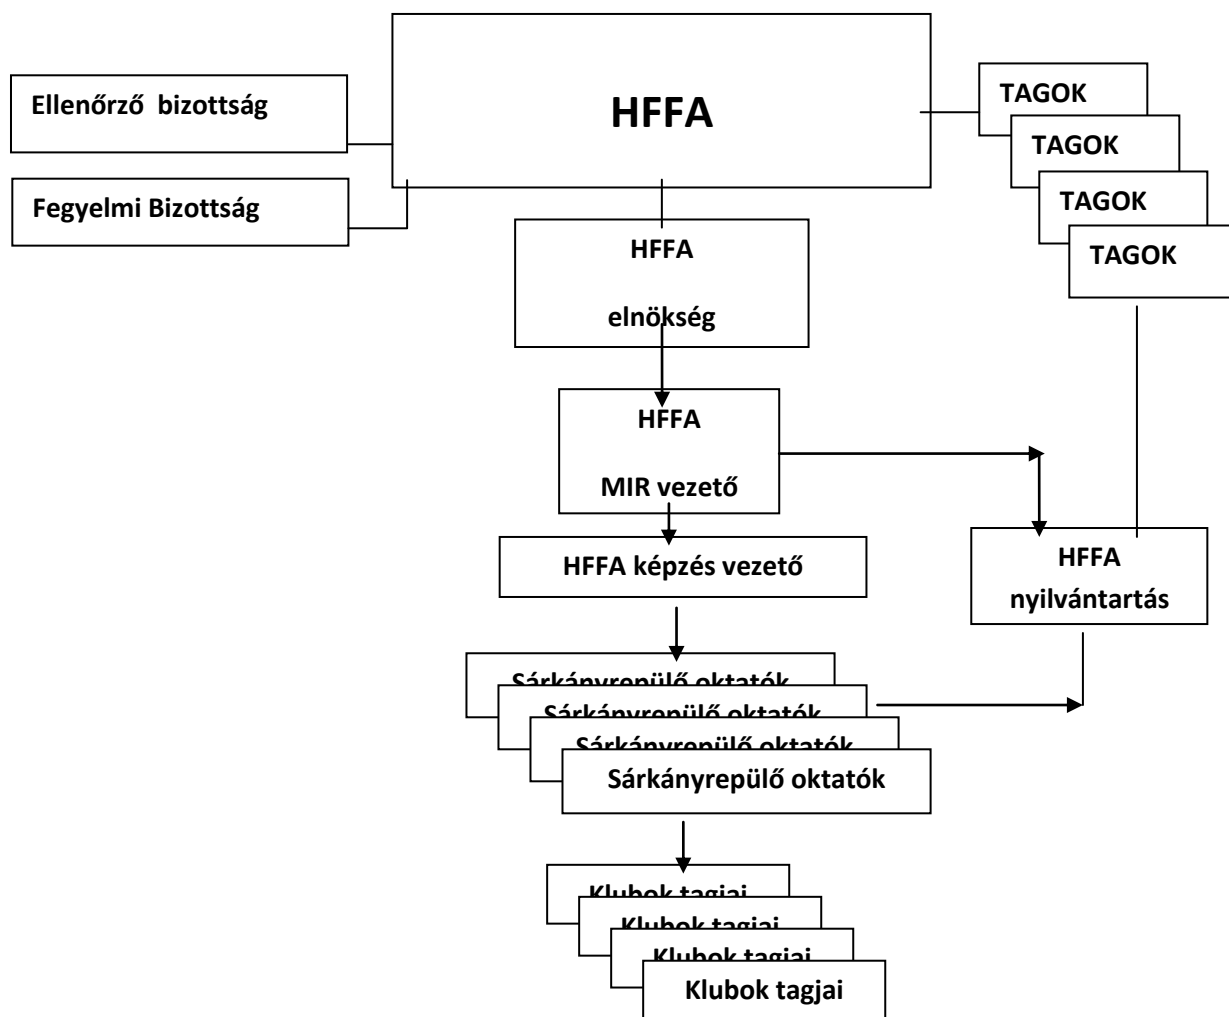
Ellenőrző bizottság

Fegyelmi Bizottság

HFFA

TAGOK

TAGOK

TAGOK

TAGOK

HFFA

elnökség

HFFA

MIR vezető

HFFA képzés vezető

HFFA

nyilvántartás

Sárkányrepülő oktatók

Sárkányrepülő oktatók

Sárkányrepülő oktatók

Sárkányrepülő oktatók

Klubok tagjai

Klubok tagjai

Klubok tagjai

Klubok tagjai